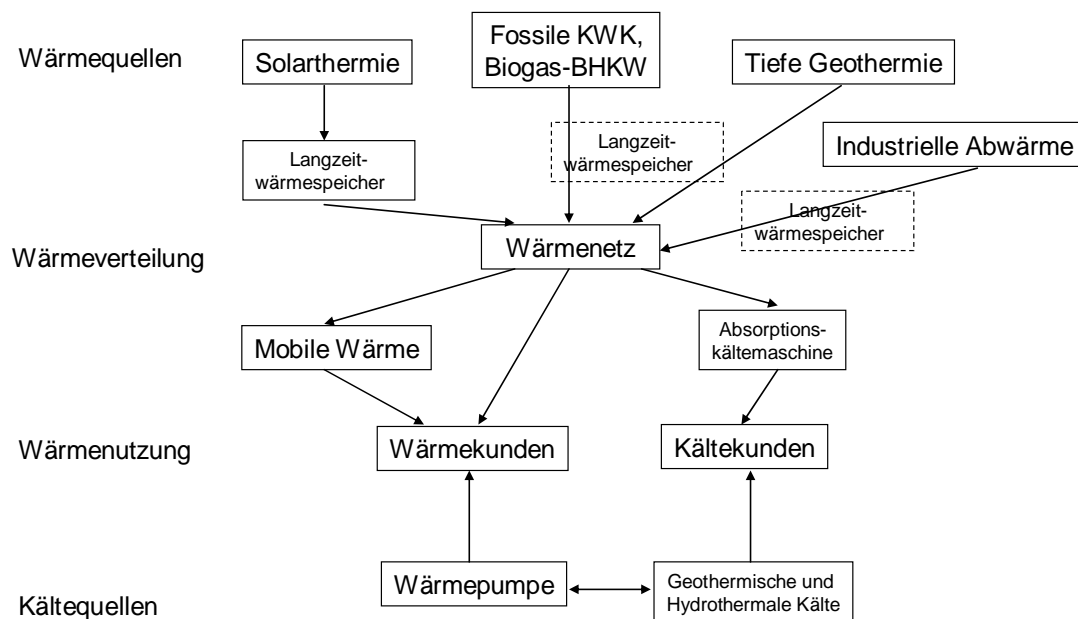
Wärmequellen

Solarthermie

Fossile KWK, Biogas-BHKW

Tiefe Geothermie

Langzeitwärmespeicher

Langzeitwärmespeicher

Industrielle Abwärme

Langzeitwärmespeicher

Wärmeverteilung

Wärmenetz

Mobile Wärme

Absorptionskältemaschine

Wärmenutzung

Wärmekunden

Kältekunden

Kältequellen

Wärmepumpe

Geothermische und Hydrothermale Kälte